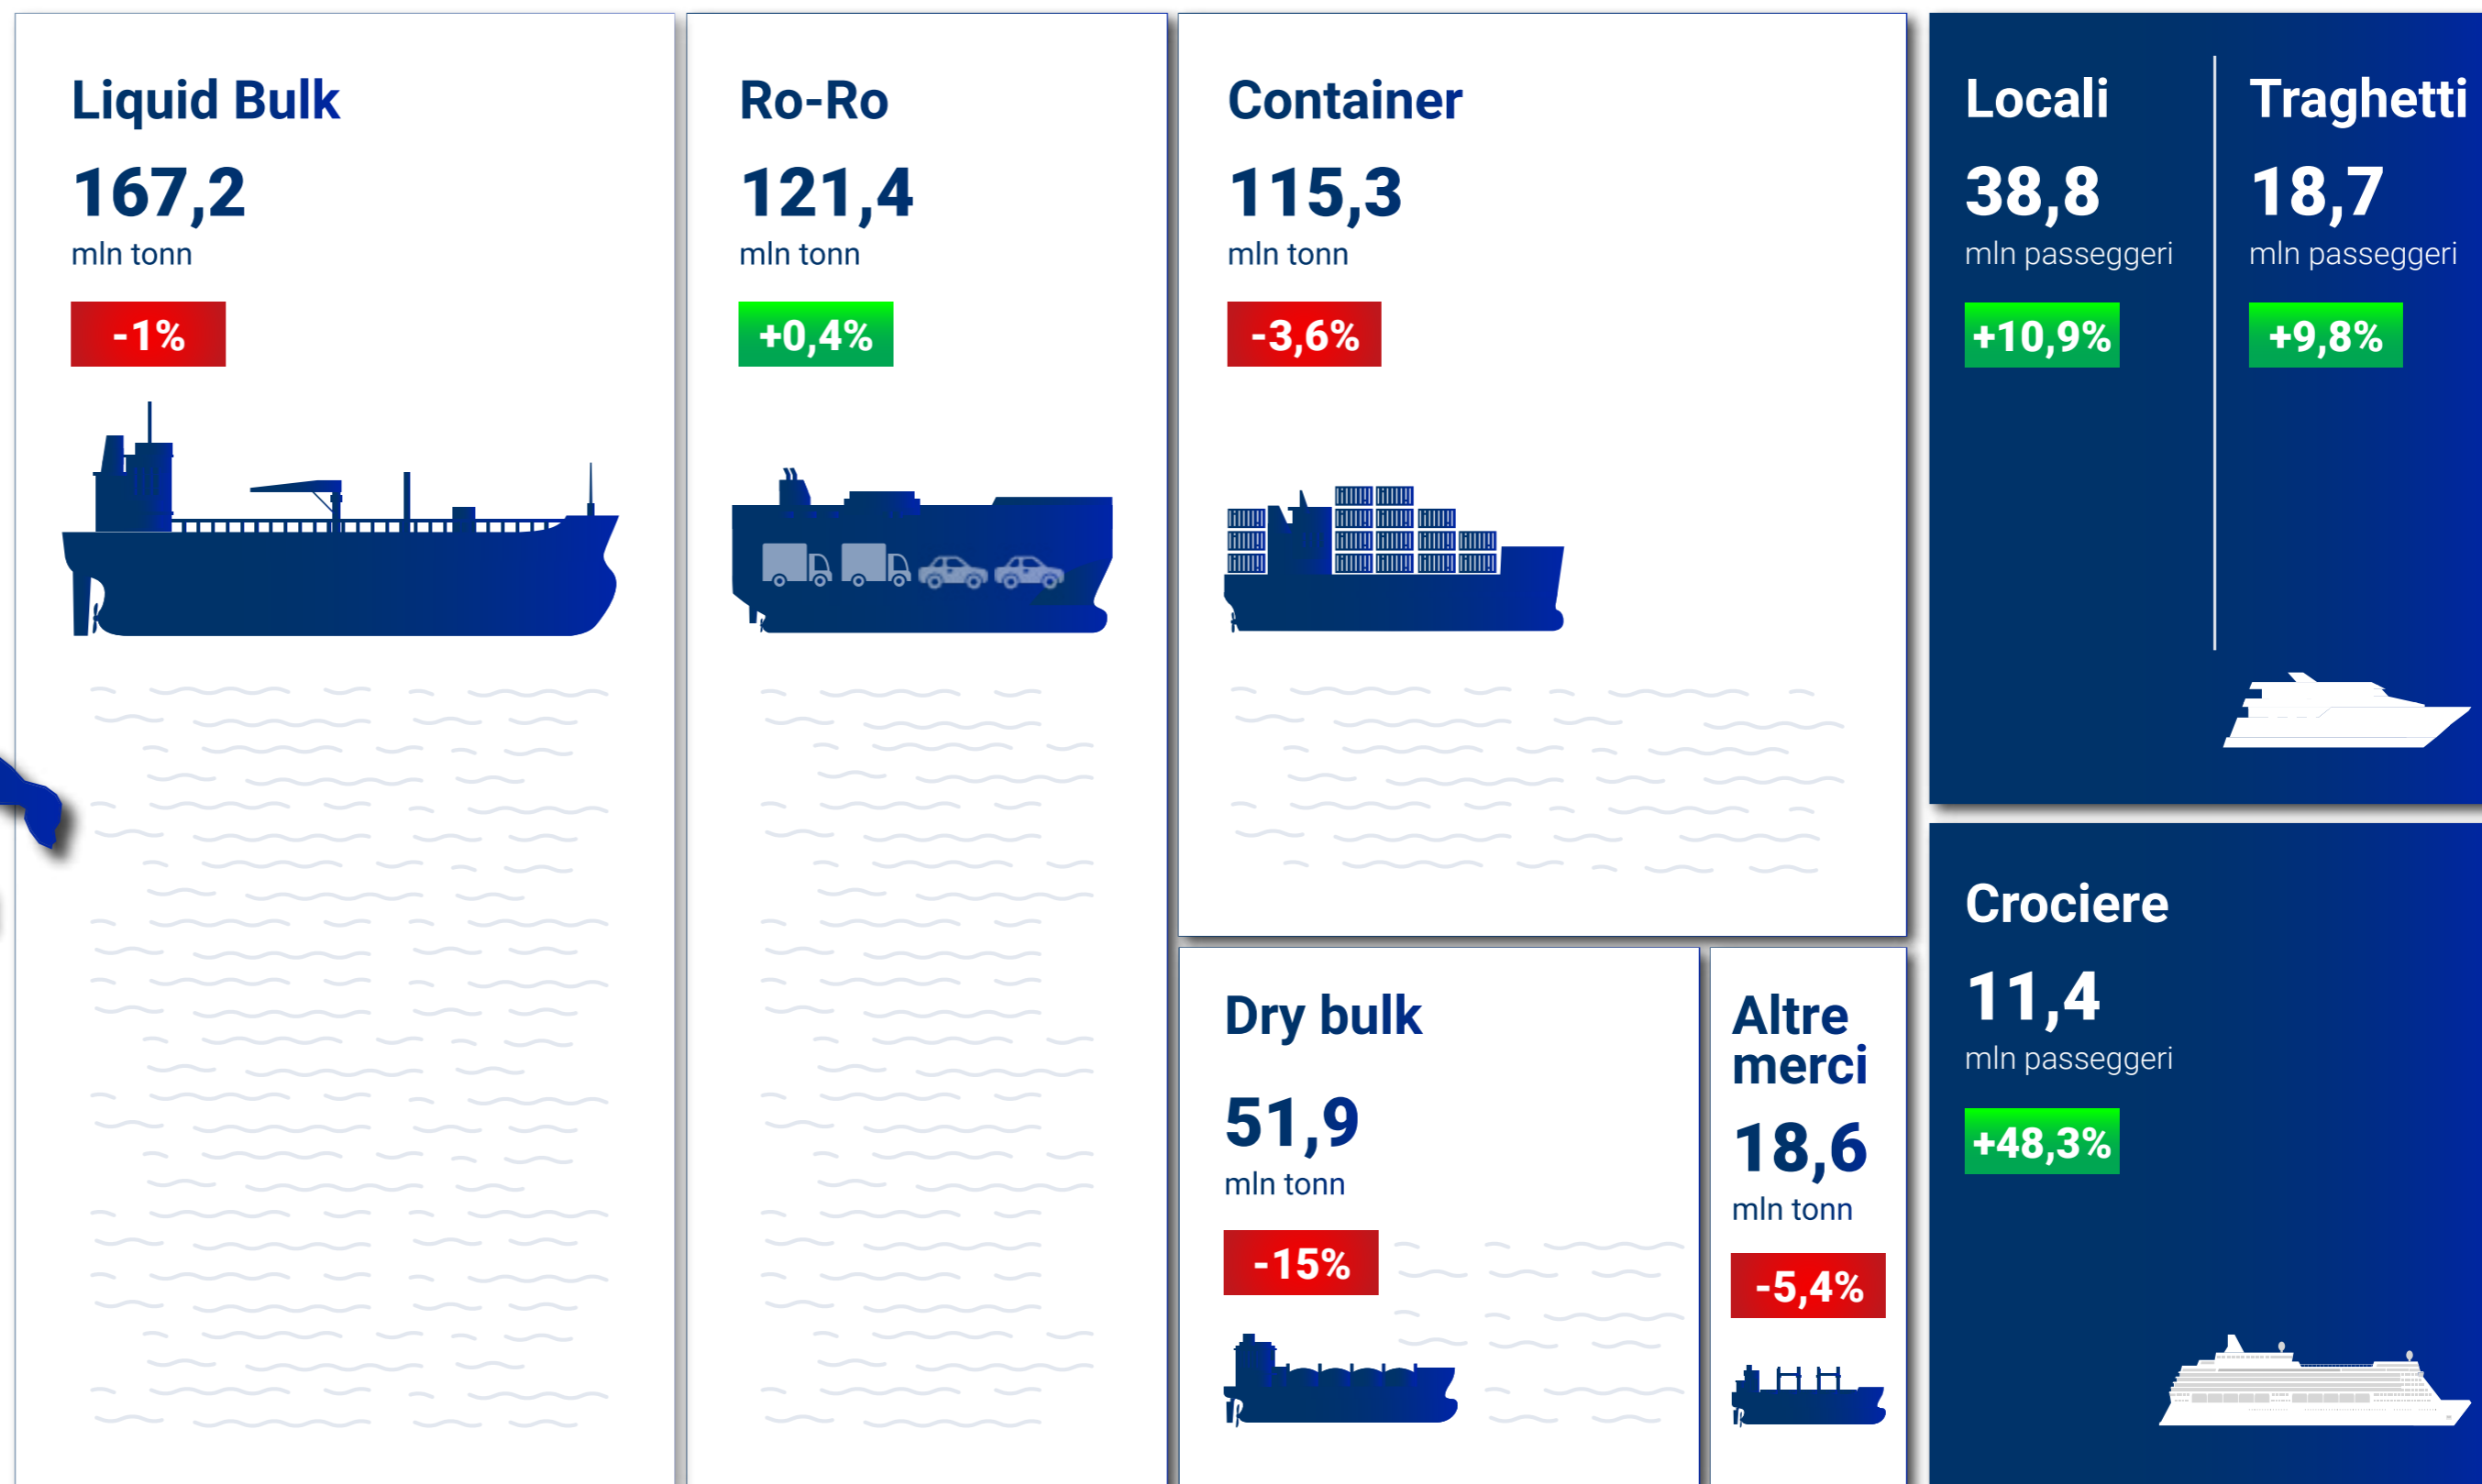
Liquid Bulk
167,2
mln tonn
-1%

Ro-Ro
121,4
mln tonn
+0,4%

Container
115,3
mln tonn
-3,6%

Locali
38,8
mln passeggeri
+10,9%

Traghetti
18,7
mln passeggeri
+9,8%

Dry bulk
51,9
mln tonn
-15%

Altre merci
18,6
mln tonn
-5,4%

Crociere
11,4
mln passeggeri
+48,3%